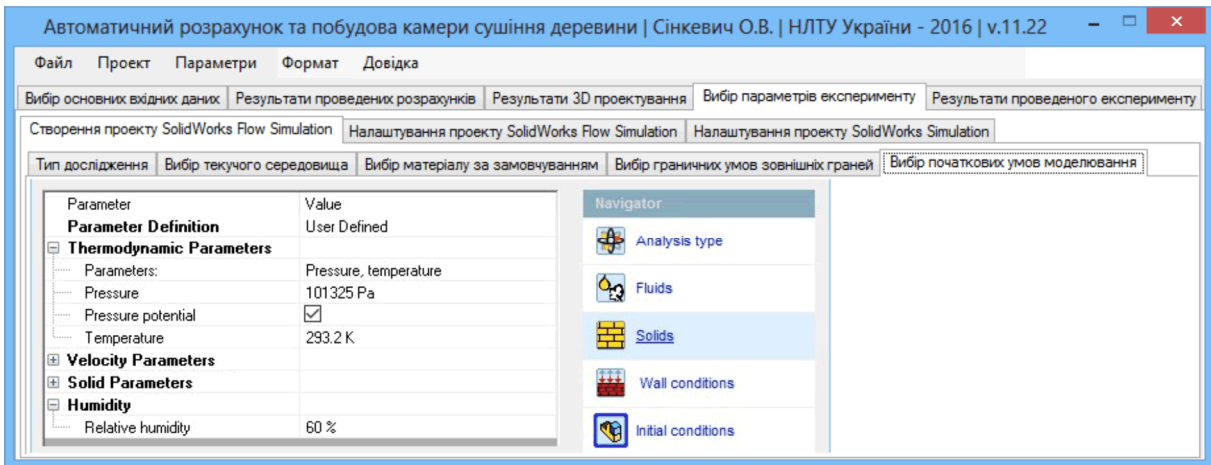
Автоматичний розрахунок та побудова камери сушіння деревини | Сінкевич О.В. | НЛТУ України - 2016 | v.11.22

Файл Проект Параметри Формат Довідка

Вибір основних вхідних даних | Результати проведених розрахунків | Результати 3D проектування | Вибір параметрів експерименту | Результати проведеного експерименту

Створення проекту SolidWorks Flow Simulation | Налаштування проекту SolidWorks Flow Simulation | Налаштування проекту SolidWorks Simulation

Тип дослідження | Вибір текучого середовища | Вибір матеріалу за замовчуванням | Вибір граничних умов зовнішніх граней | Вибір початкових умов моделювання

| Parameter | Value |
|---|---|
| Parameter Definition | User Defined |
| Thermodynamic Parameters | |
| Parameters: | Pressure, temperature |
| Pressure | 101325 Pa |
| Pressure potential | ☑ |
| Temperature | 293.2 K |
| Velocity Parameters | |
| Solid Parameters | |
| Humidity | |
| Relative humidity | 60 % |

Navigator
Analysis type
Fluids
Solids
Wall conditions
Initial conditions